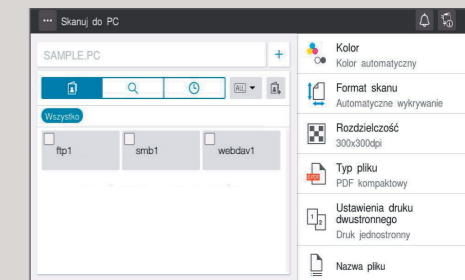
Skanuj do PC

SAMPLE.PC

+

ALL

Wszystko

ftp1

smb1

webdav1

Kolor
Kolor automatyczny

Format skanu
Automatyczne wykrywanie

Rozdzielczość
300x300dpi

Typ pliku
PDF kompaktowy

Ustawienia druku dwustronnego
Druk jednostronny

Nazwa pliku